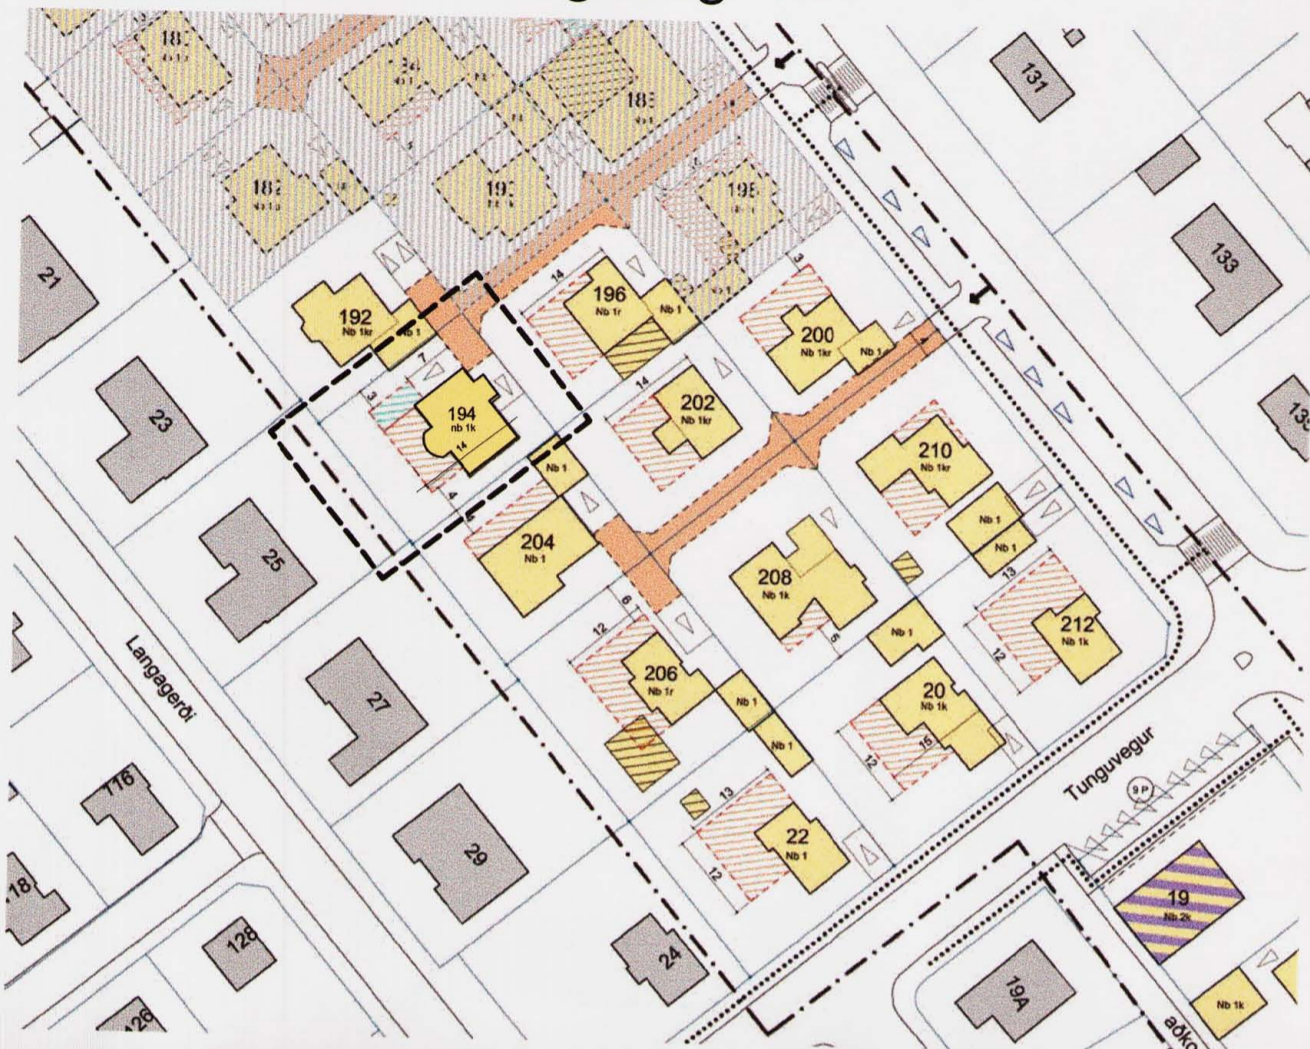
18
18
19
18
19
131
21
192
Nb 1kr
Nb 1
196
Nb 1r
Nb 1
14
200
Nb 1kr
Nb 1
133
7
194
nb 1k
14
3
14
202
Nb 1kr
23
210
Nb 1kr
Nb 1
4
204
Nb 1
Nb 1
Nb 1
25
208
Nb 1k
13
6
12
212
Nb 1k
Langagerði
5
Nb 1
12
27
206
Nb 1r
Nb 1
20
Nb 1k
Nb 1
15
12
Tunguvegur
9P
116
13
22
Nb 1
29
12
18
19
Nb 2k
128
24
19A
126
Nb 1k
aðko